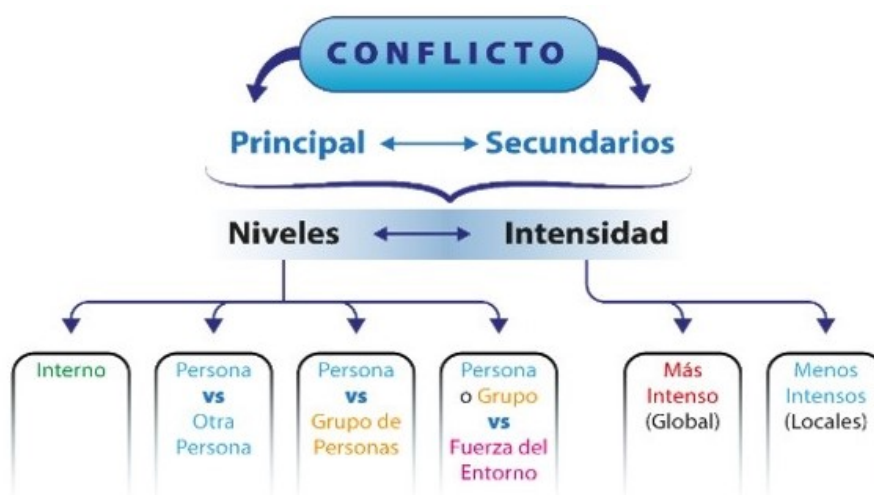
CONFLICTO

Principal Secundarios

Niveles Intensidad

Interno

Persona vs Otra Persona

Persona vs Grupo de Personas

Persona o Grupo vs Fuerza del Entorno

Más Intenso (Global)

Menos Intensos (Locales)